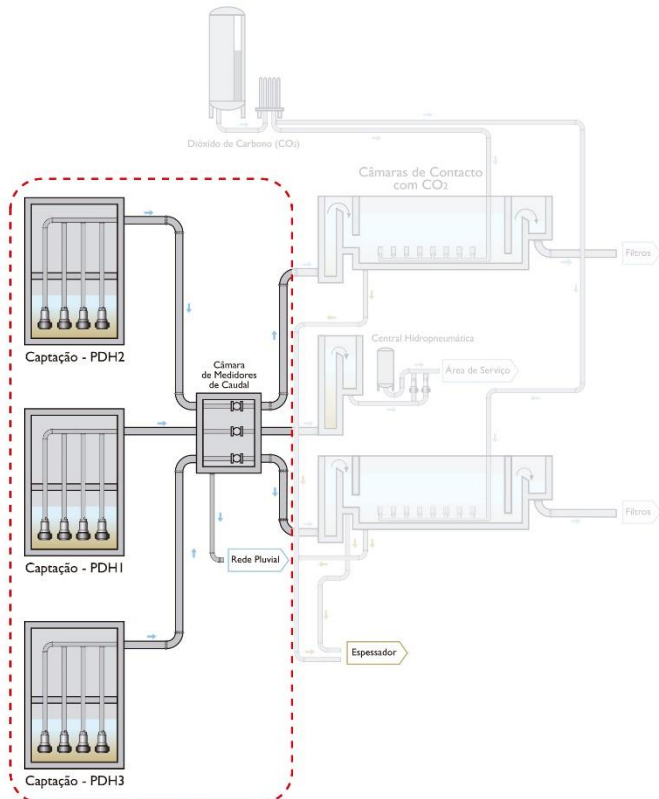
Dióxido de Carbono ($CO_2$)

Câmaras de Contacto com $CO_2$

Filtros

Central Hidropneumática

Área de Serviço

Filtros

Câmara de Medidores de Caudal

Captação - PDH2

Captação - PDH1

Captação - PDH3

Rede Pluvial

Espessador